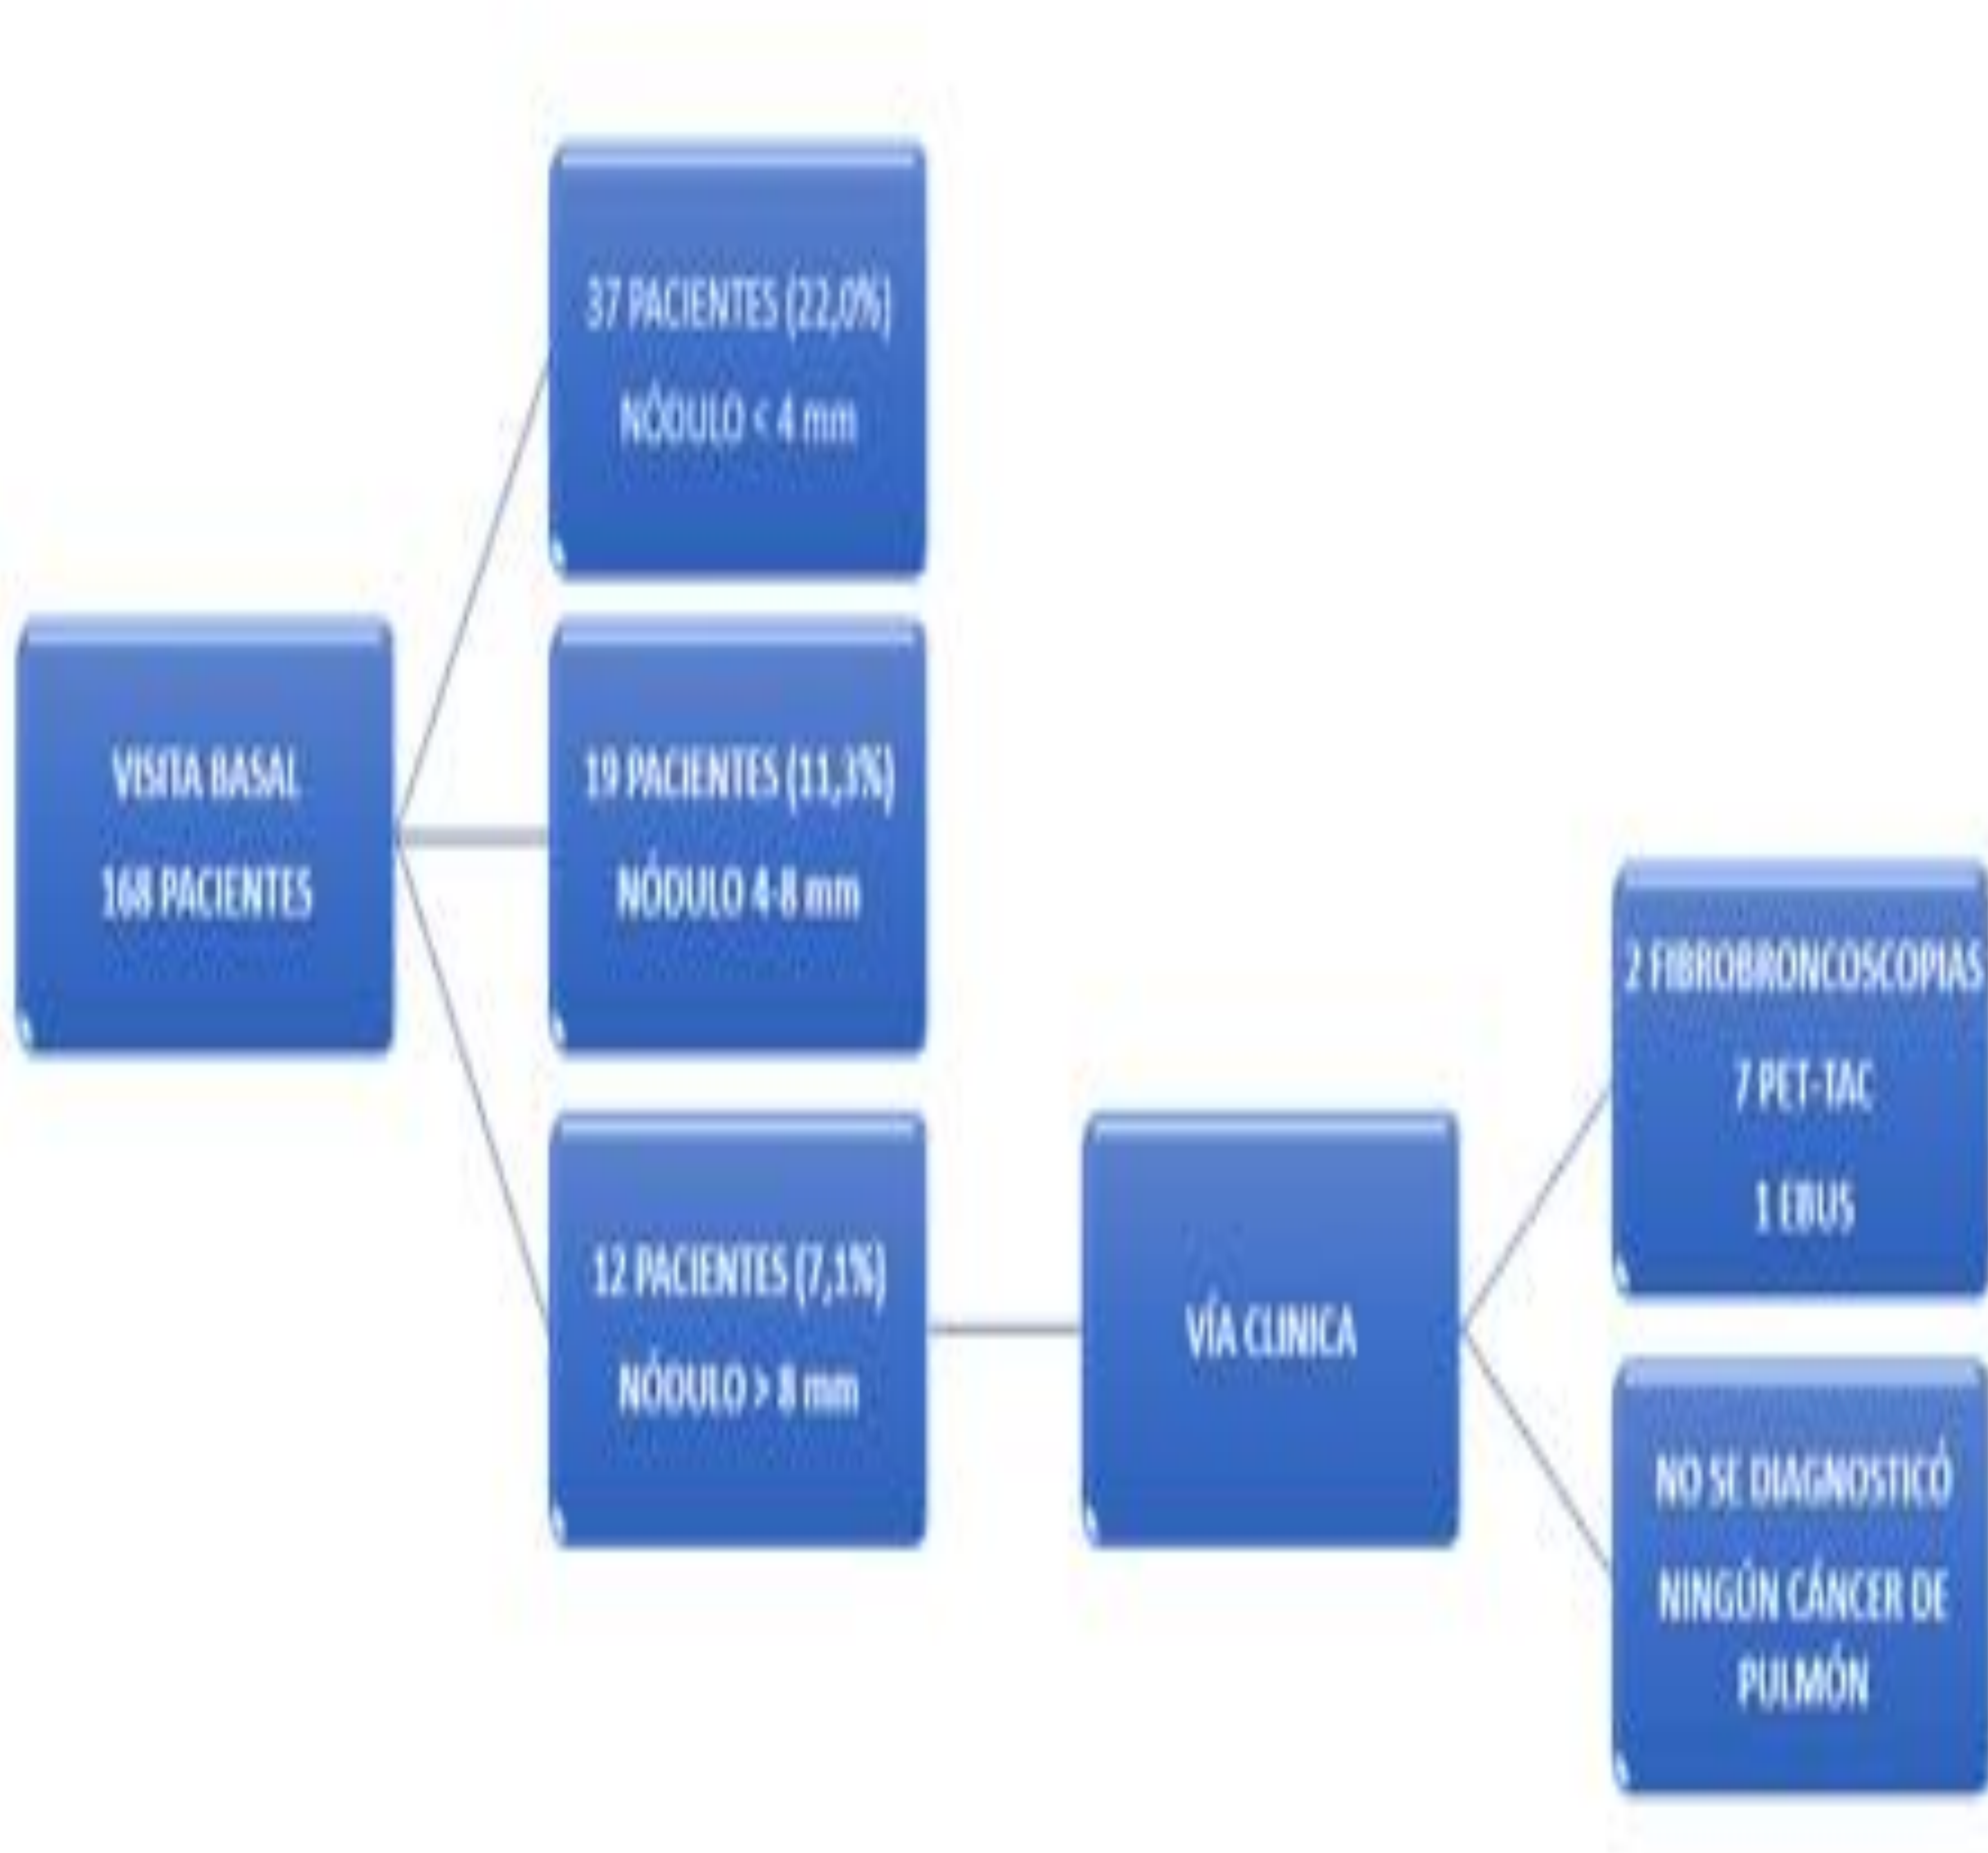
VISITA BASAL
168 PACIENTES

37 PACIENTES (22,0%)
NÓDULO < 4 mm

19 PACIENTES (11,3%)
NÓDULO 4-8 mm

12 PACIENTES (7,1%)
NÓDULO > 8 mm

VÍA CLINICA

2 FIBROBRONCOSCOPIAS
7 PET-TAC
1 EBUS

NO SE DIAGNOSTICÓ
NINGÚN CÁNCER DE PULMÓN